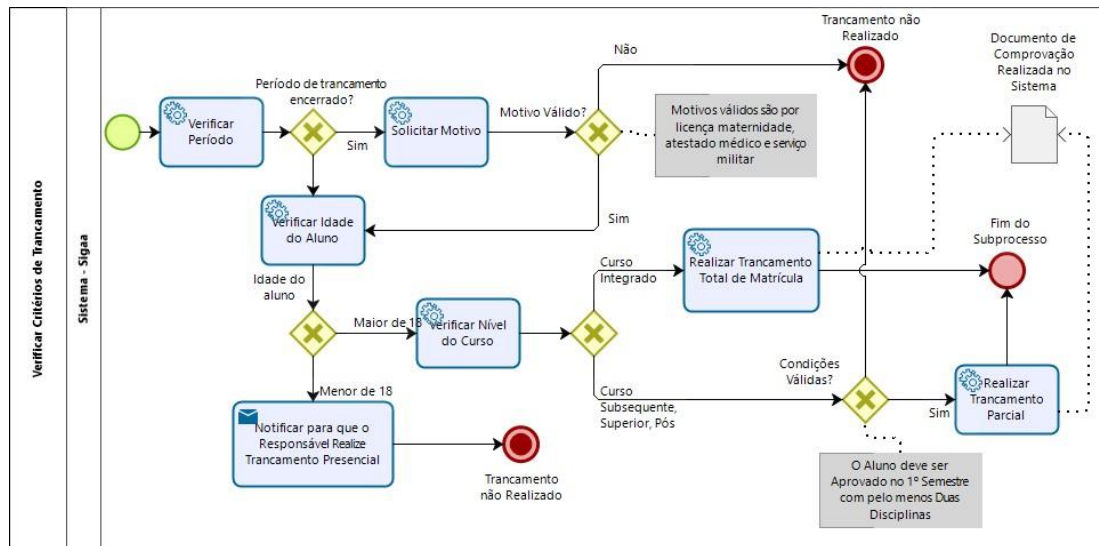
Verificar Critérios de Trancamento

Sistema - Sigaa

Verificar Período

Período de trancamento encerrado?

Sim

Solicitar Motivo

Motivo Válido?

Não

Trancamento não Realizado

Motivos válidos são por licença maternidade, atestado médico e serviço militar

Documento de Comprovação Realizada no Sistema

Sim

Verificar Idade do Aluno

Idade do aluno

Maior de 18

Verificar Nível do Curso

Curso Integrado

Realizar Trancamento Total de Matrícula

Fim do Subprocesso

Menor de 18

Notificar para que o Responsável Realize Trancamento Presencial

Trancamento não Realizado

Curso Subsequente, Superior, Pós

Condições Válidas?

Sim

Realizar Trancamento Parcial

O Aluno deve ser Aprovado no 1º Semestre com pelo menos Duas Disciplinas